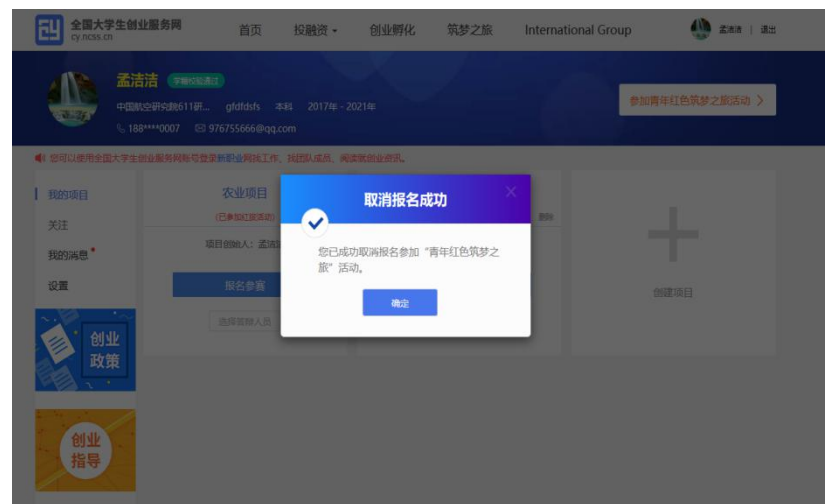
全国大学生创业服务网
cy.ncss.cn

首页　投融资　创业孵化　筑梦之旅　International Group　孟洁洁 | 退出

孟洁洁 学籍校验通过
中国航空研究院611研... gfdfdsfs 本科 2017年 - 2021年
188****0007 976755666@qq.com

参加青年红色筑梦之旅活动 >

您可以使用全国大学生创业服务网账号登录新职业网找工作、找团队成员、阅读新创业资讯。

我的项目
关注
我的消息
设置

创业政策

创业指导

农业项目
(已参加红旅活动)
项目创始人：孟洁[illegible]
报名参赛
选择赛道人员

删除

创建项目

取消报名成功
您已成功取消报名参加“青年红色筑梦之旅”活动。
确定